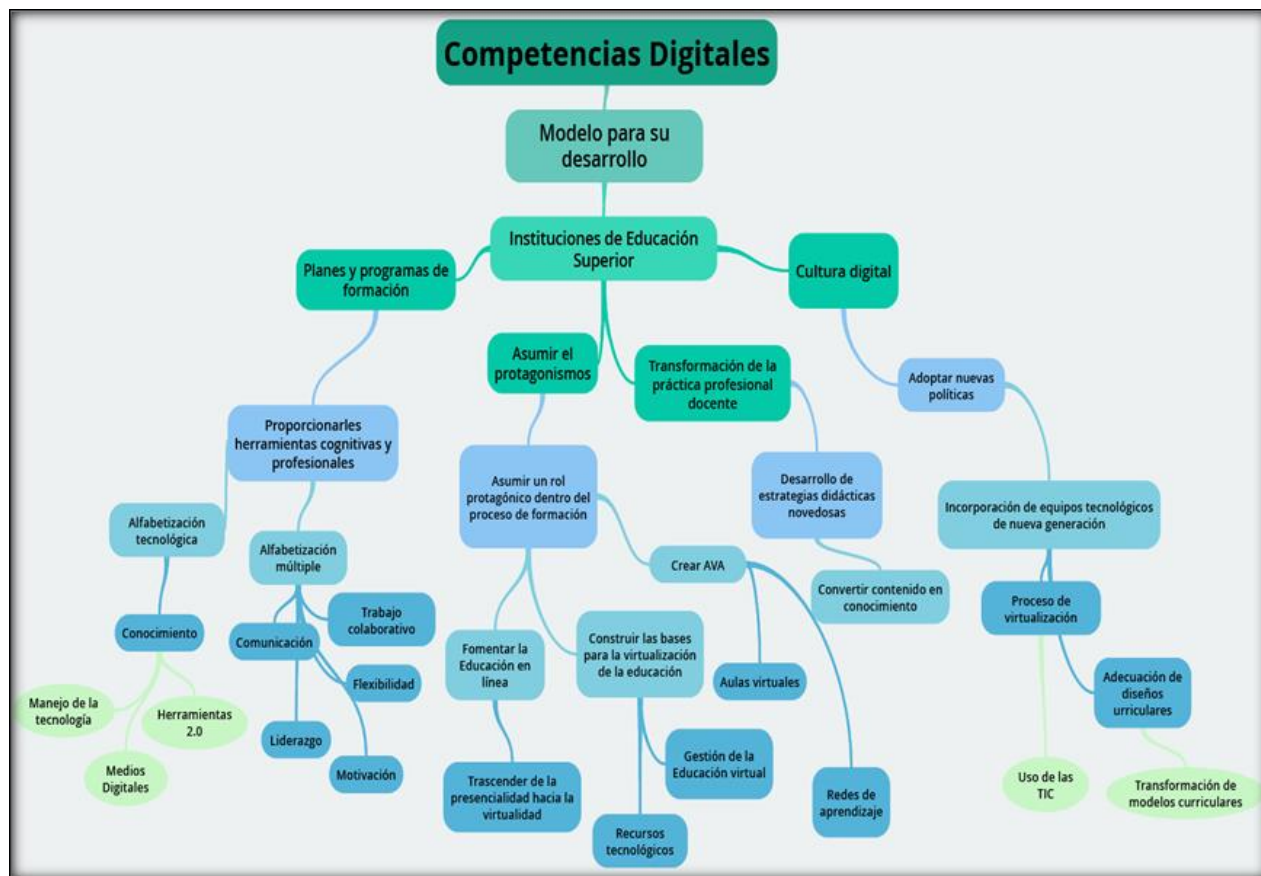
Competencias Digitales

Modelo para su desarrollo

Instituciones de Educación Superior

Planes y programas de formación

Cultura digital

Asumir el protagonismos

Transformación de la práctica profesional docente

Adoptar nuevas políticas

Proporcionarles herramientas cognitivas y profesionales

Asumir un rol protagónico dentro del proceso de formación

Desarrollo de estrategias didácticas novedosas

Incorporación de equipos tecnológicos de nueva generación

Alfabetización tecnológica

Alfabetización múltiple

Crear AVA

Convertir contenido en conocimiento

Proceso de virtualización

Trabajo colaborativo

Conocimiento

Comunicación

Fomentar la Educación en línea

Construir las bases para la virtualización de la educación

Aulas virtuales

Adecuación de diseños urriculares

Flexibilidad

Manejo de la tecnología

Herramientas 2.0

Liderazgo

Medios Digitales

Motivación

Gestión de la Educación virtual

Redes de aprendizaje

Uso de las TIC

Transformación de modelos curriculares

Trascender de la presencialidad hacia la virtualidad

Recursos tecnológicos